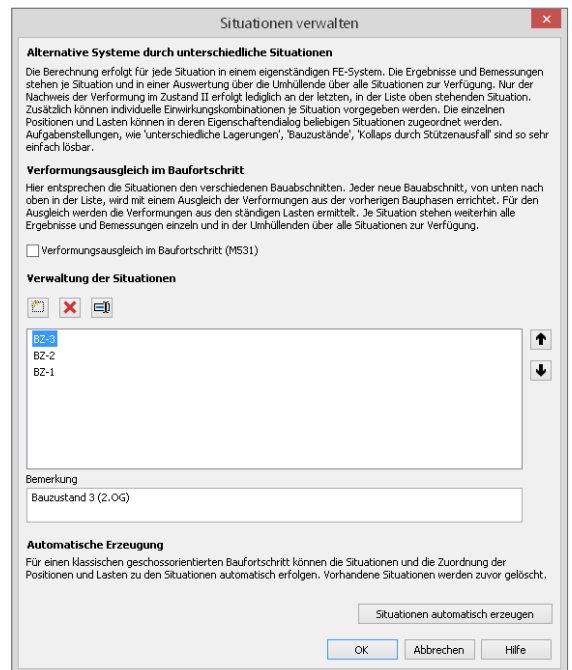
Situationen verwalten

Alternative Systeme durch unterschiedliche Situationen

Die Berechnung erfolgt für jede Situation in einem eigenständigen FE-System. Die Ergebnisse und Bemessungen stehen je Situation und in einer Auswertung über die Umhüllende über alle Situationen zur Verfügung. Nur der Nachweis der Verformung im Zustand II erfolgt lediglich an der letzten, in der Liste oben stehenden Situation. Zusätzlich können individuelle Einwirkungskombinationen je Situation vorgegeben werden. Die einzelnen Positionen und Lasten können in deren Eigenschaftendialog beliebigen Situationen zugeordnet werden. Aufgabenstellungen, wie 'unterschiedliche Lagerungen', 'Bauzustände', 'Kollaps durch Stützenausfall' sind so sehr einfach lösbar.

Verformungsausgleich im Baufortschritt

Hier entsprechen die Situationen den verschiedenen Bauabschnitten. Jeder neue Bauabschnitt, von unten nach oben in der Liste, wird mit einem Ausgleich der Verformungen aus der vorherigen Bauphasen errichtet. Für den Ausgleich werden die Verformungen aus den ständigen Lasten ermittelt. Je Situation stehen weiterhin alle Ergebnisse und Bemessungen einzeln und in der Umhüllenden über alle Situationen zur Verfügung.

Verformungsausgleich im Baufortschritt (M531)

Verwaltung der Situationen

BZ-3
BZ-2
BZ-1

Bemerkung

Bauzustand 3 (2.OG)

Automatische Erzeugung

Für einen klassischen geschossorientierten Baufortschritt können die Situationen und die Zuordnung der Positionen und Lasten zu den Situationen automatisch erfolgen. Vorhandene Situationen werden zuvor gelöscht.

Situationen automatisch erzeugen

OK Abbrechen Hilfe